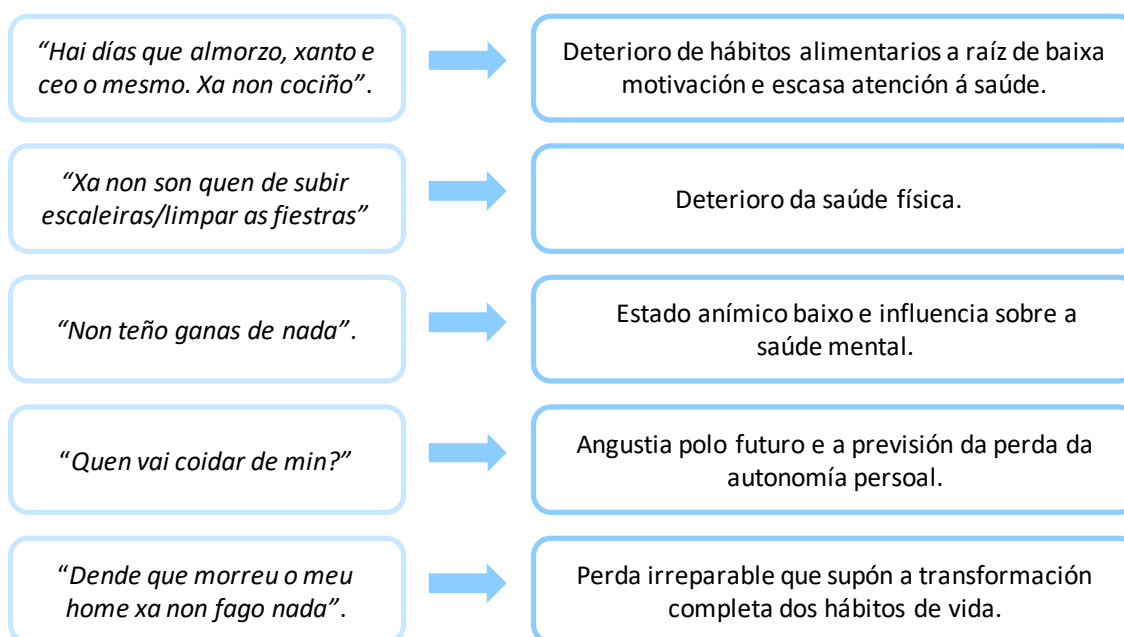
“Hai días que almorzo, xanto e ceo o mesmo. Xa non cociño”.

Deterioro de hábitos alimentarios a raíz de baixa motivación e escasa atención á saúde.

“Xa non son quen de subir escaleiras/limpar as fiestras”

Deterioro da saúde física.

“Non teño ganas de nada”.

Estado anímico baixo e influencia sobre a saúde mental.

“Quen vai coidar de min?”

Angustia polo futuro e a previsión da perda da autonomía persoal.

“Dende que morreu o meu home xa non fago nada”.

Perda irreparable que supón a transformación completa dos hábitos de vida.